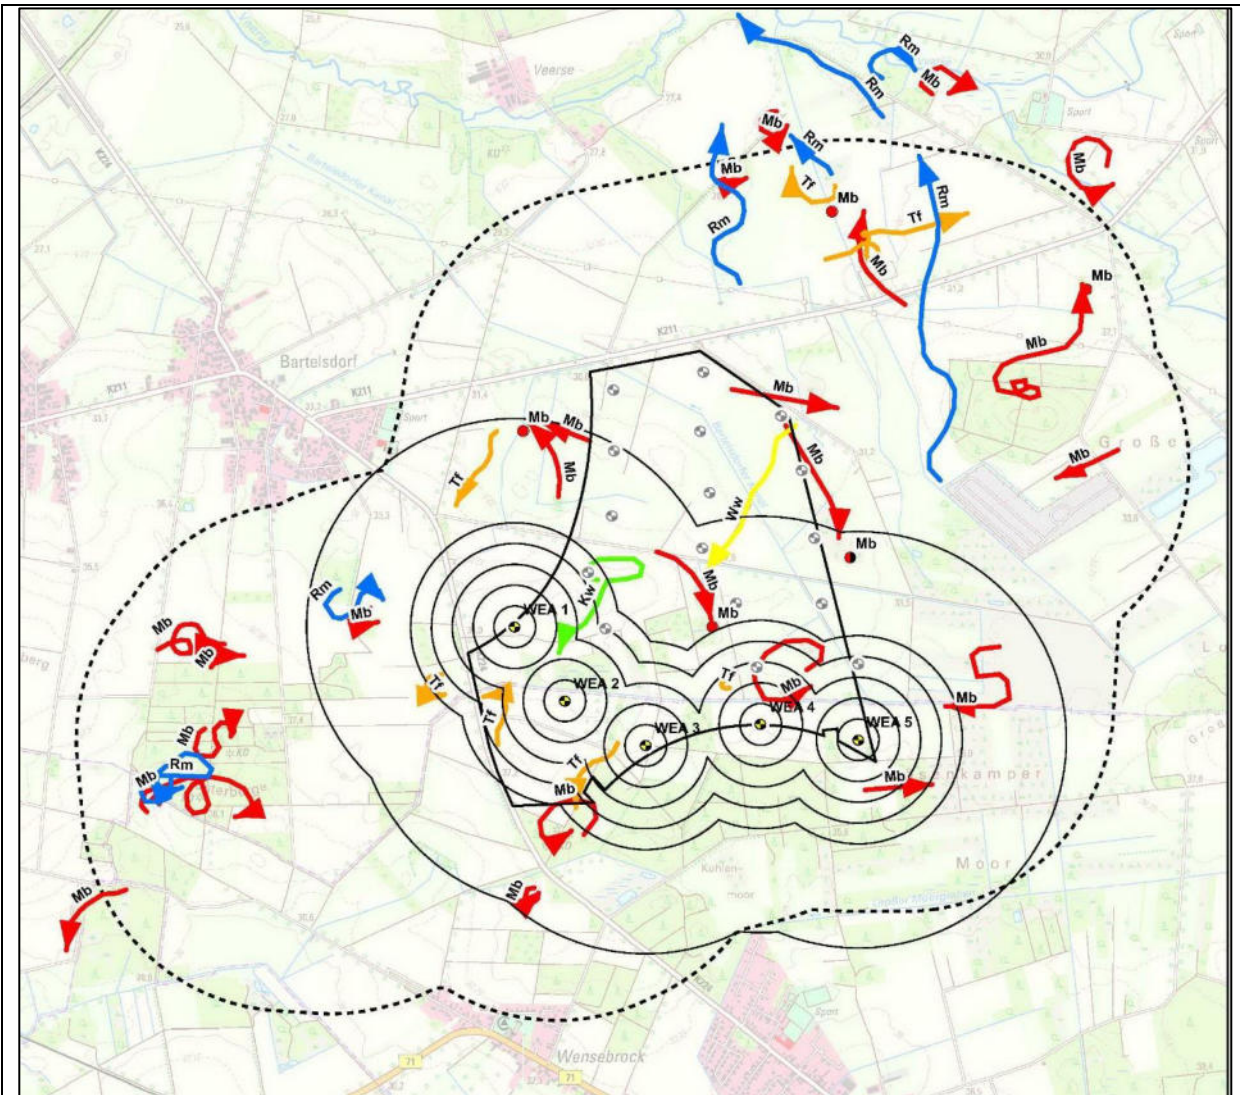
Veerse
Rm
Mb
Rm
Mb
Rm
Mb
Tf
Mb
Rm
Rm
Tf
Mb
Mb
Mb
Mb
K211
Bartelsdorf
K211
Mb
Mb
Mb
Mb
Tf
Mb
Ww
Große
Mb
Mb
Mb
Kw
Rm
Mb
Mb
Mb
WEA 1
Mb
Mb
WEA 2
Tf
Tf
Tf
Mb
Mb
WEA 3
WEA 4
WEA 5
Mb
Rm
Mb
Tf
Mb
Mb
Mb
Moor
Kuhlen-moor
Mb
Mb
Wensebrock
71
71